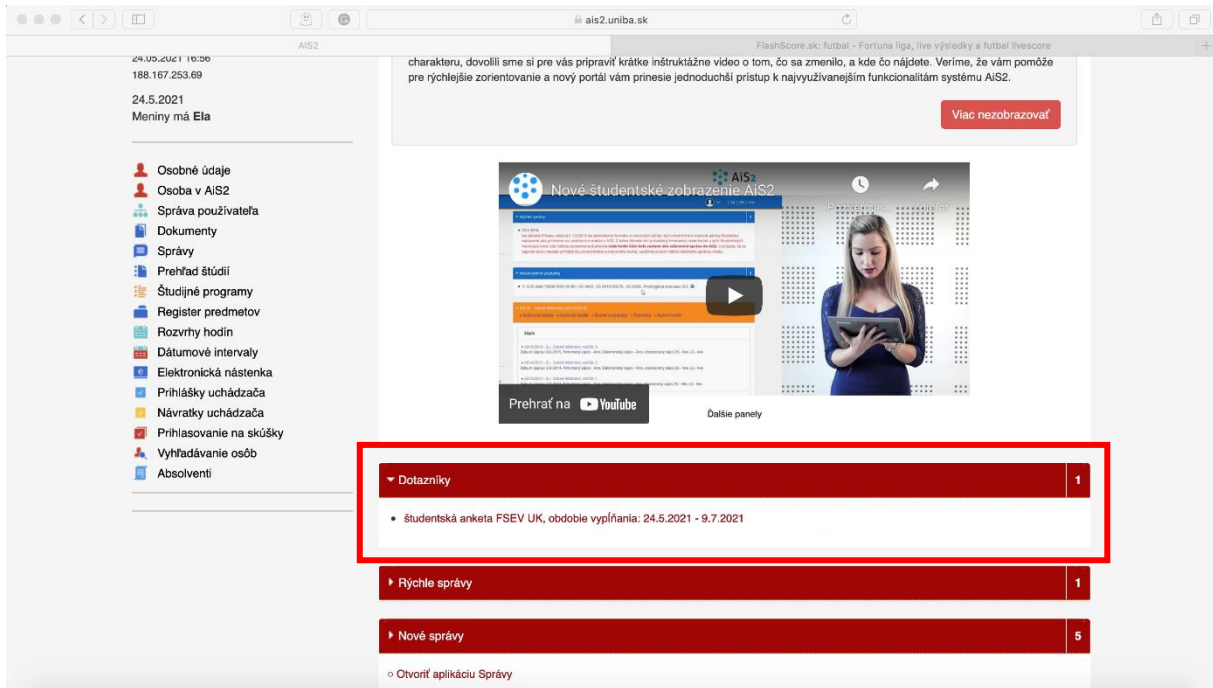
ais2.uniba.sk

AiS2

FlashScore.sk: futbal - Fortuna liga, live výsledky a futbal livescore

24.05.2021 16:56
188.167.253.69

24.5.2021
Meniny má **Ela**

Osobné údaje
Osoba v AiS2
Správa používateľa
Dokumenty
Správy
Prehľad štúdií
Študijné programy
Register predmetov
Rozvrhy hodín
Dátumové intervaly
Elektronická nástenka
Prihlášky uchádzača
Návratky uchádzača
Prihlasovanie na skúšky
Vyhľadávanie osôb
Absolventi

charakteru, dovolili sme si pre vás pripraviť krátke inštruktážne video o tom, čo sa zmenilo, a kde čo nájdete. Veríme, že vám pomôže pre rýchlejšie zorientovanie a nový portál vám prinesie jednoduchší prístup k najvyužívanejším funkcionalitám systému AiS2.

Viac nezobrazovať

AiS2
Nové študentské zobrazenie AiS2

Pozrieť neskôr
Zdieľať

Prehrať na YouTube

Ďalšie panely

Dotazníky 1

• študentská anketa FSEV UK, obdobie vypĺňania: 24.5.2021 - 9.7.2021

Rýchle správy 1

Nové správy 5

○ Otvoriť aplikáciu Správy